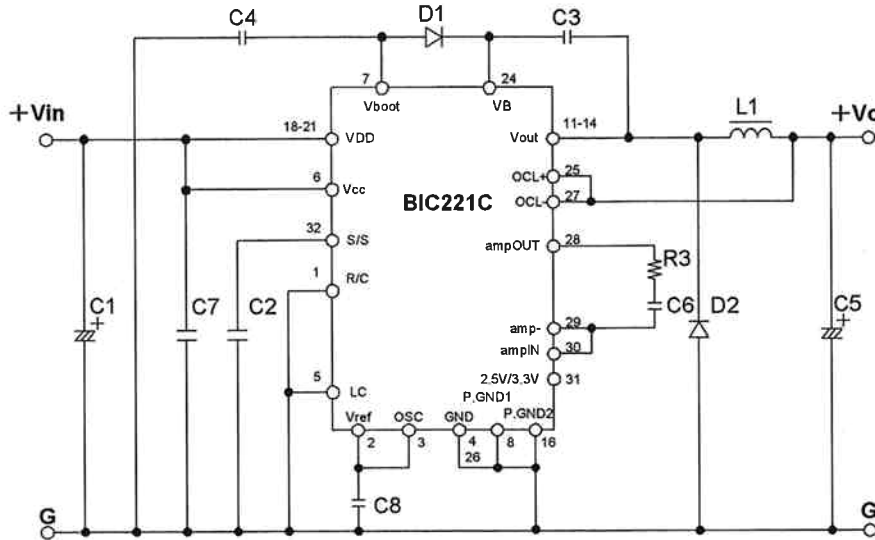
C4
D1
C3
+Vin
7
Vboot
24
VB
L1
+Vo
18-21
VDD
Vout
11-14
6
Vcc
OCL+
25
OCL-
27
BIC221C
32
S/S
ampOUT
28
1
R/C
R3
C1
C7
C2
C6
D2
C5
amp-
29
ampIN
30
5
LC
2.5V/3.3V
31
P.GND1
Vref
OSC
GND
P.GND2
2
3
4
8
16
26
C8
G
G